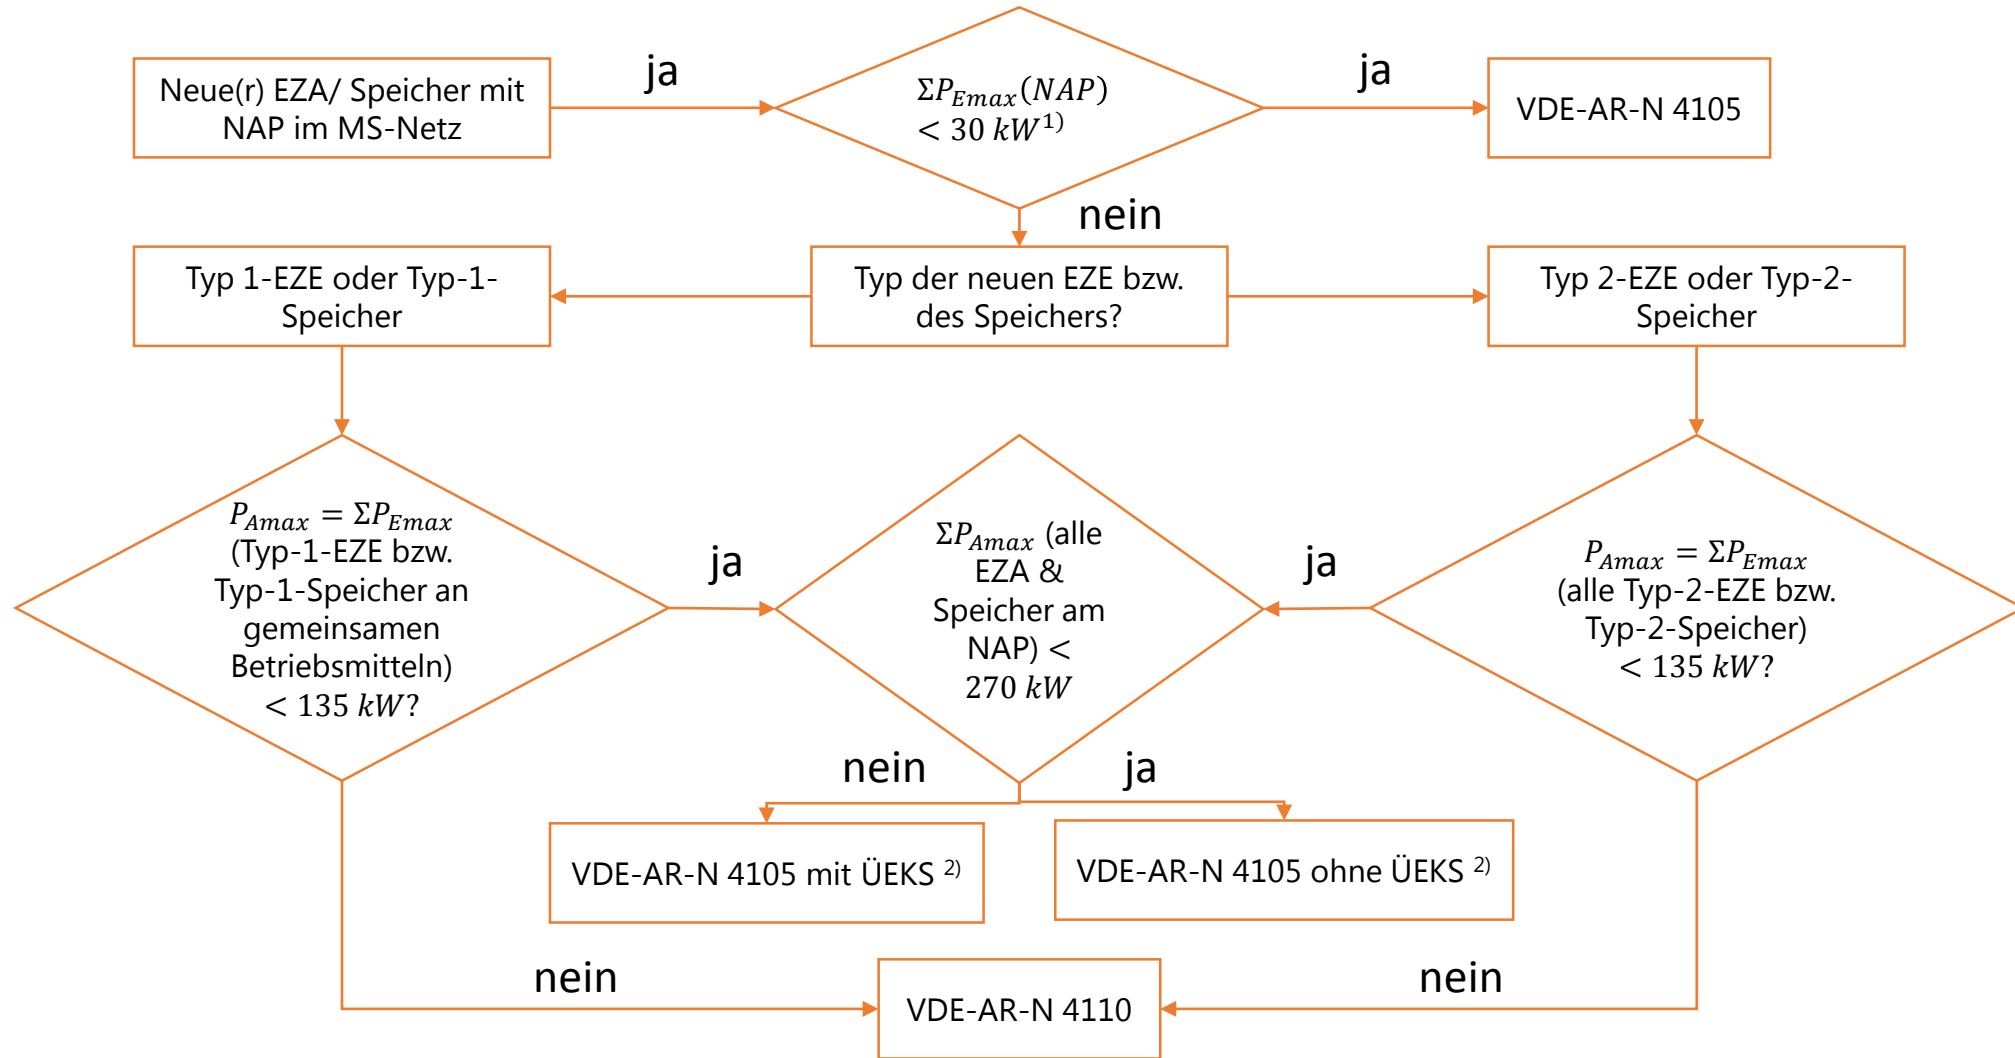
Neue(r) EZA/ Speicher mit NAP im MS-Netz

ja

$\Sigma P_{Emax}(NAP) < 30\ kW^{1)}$

ja

VDE-AR-N 4105

nein

Typ 1-EZE oder Typ-1-Speicher

Typ der neuen EZE bzw. des Speichers?

Typ 2-EZE oder Typ-2-Speicher

$P_{Amax} = \Sigma P_{Emax}$ (Typ-1-EZE bzw. Typ-1-Speicher an gemeinsamen Betriebsmitteln) $< 135\ kW?$

ja

$\Sigma P_{Amax}$ (alle EZA & Speicher am NAP) $< 270\ kW$

ja

$P_{Amax} = \Sigma P_{Emax}$ (alle Typ-2-EZE bzw. Typ-2-Speicher) $< 135\ kW?$

nein

ja

VDE-AR-N 4105 mit ÜEKS $^{2)}$

VDE-AR-N 4105 ohne ÜEKS $^{2)}$

nein

VDE-AR-N 4110

nein